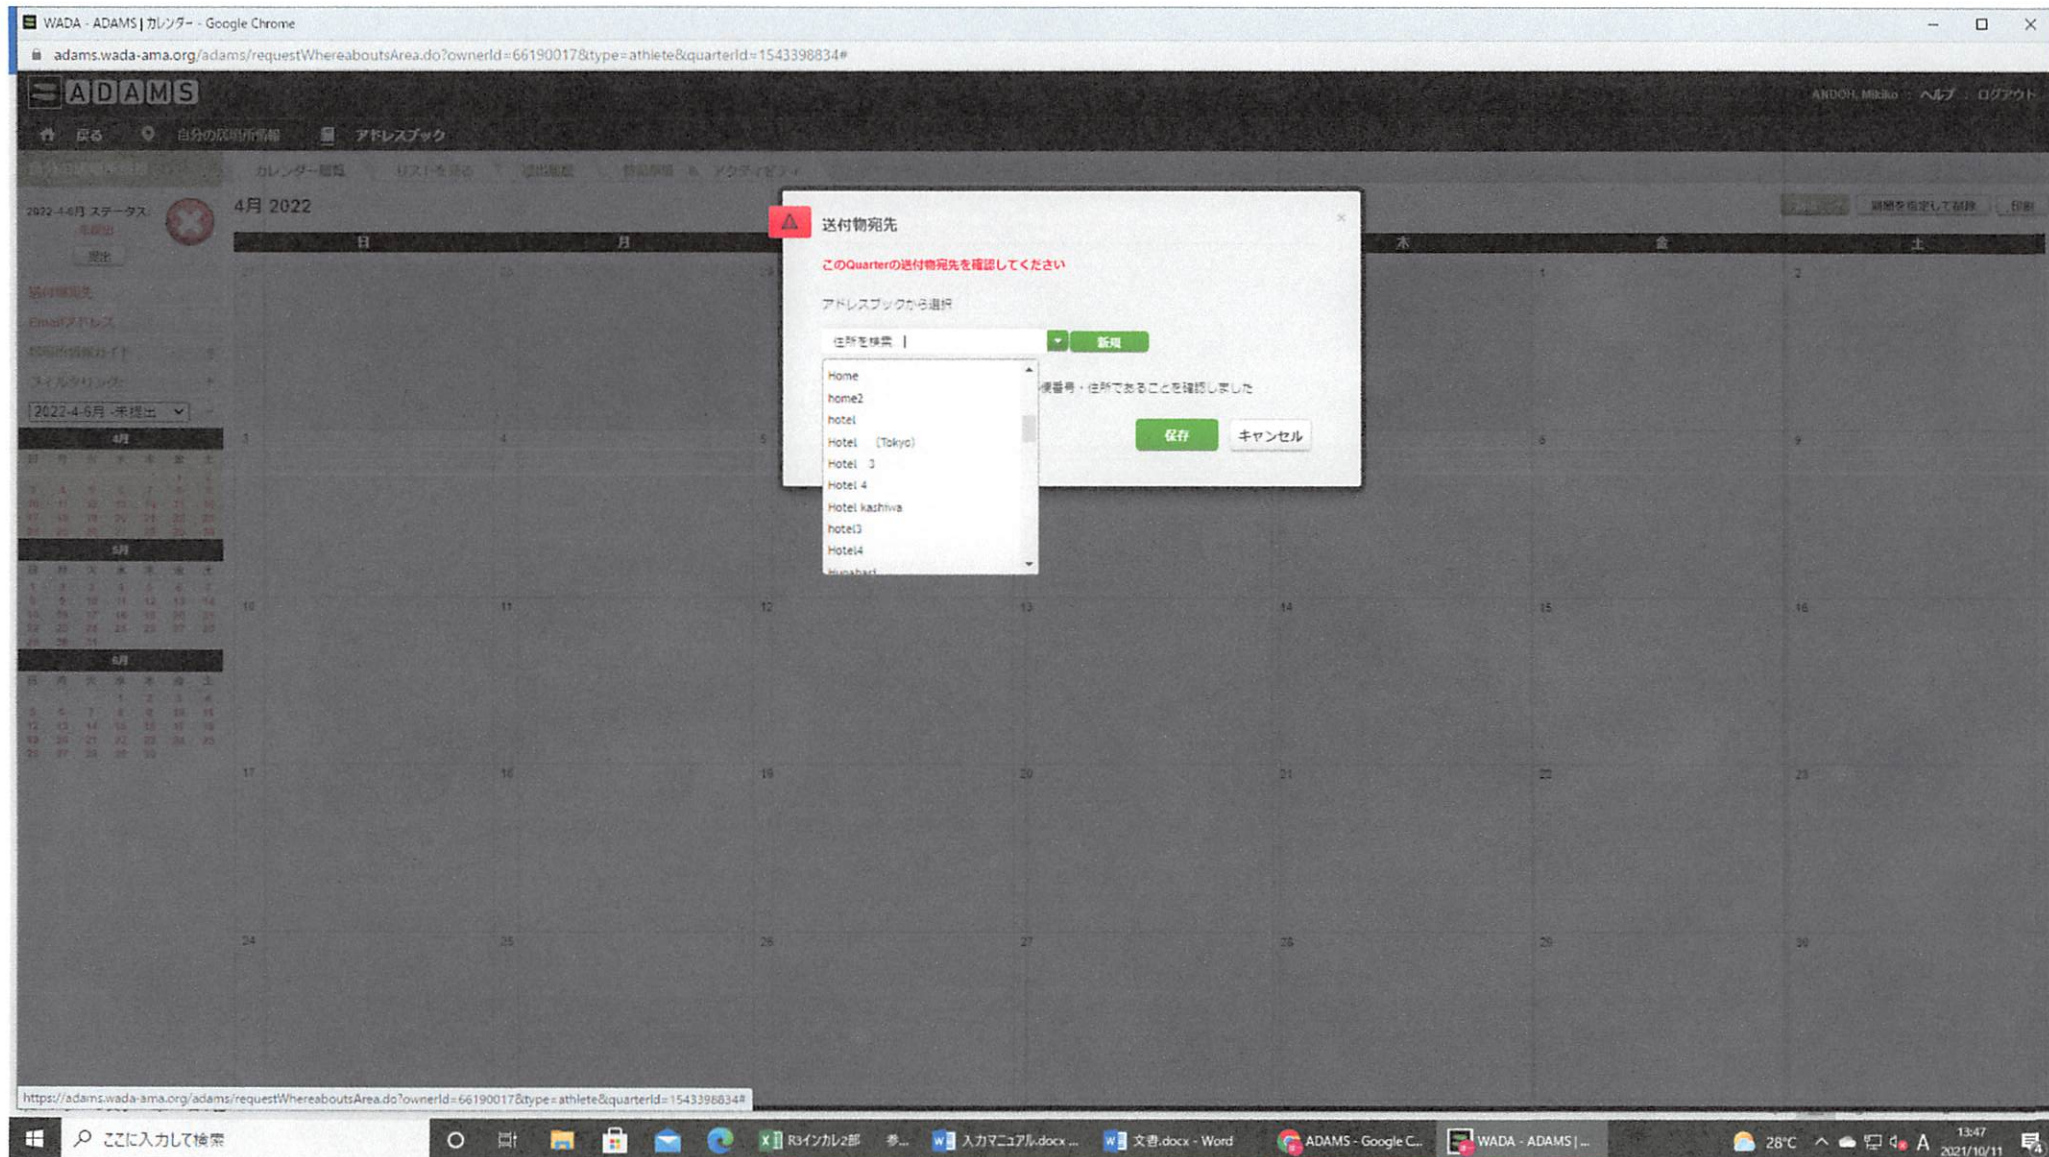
WADA - ADAMS | カレンダー - Google Chrome

adams.wada-ama.org/adams/requestWhereaboutsArea.do?ownerId=66190017&type=athlete&quarterId=1543398834#

ADAMS

ANDOH, Mikiko | ヘルプ | ログアウト

戻る 自分の居場所情報 アドレスブック

カレンダー種類 リストを表示 提出履歴 警告情報 アクティビティ

2022-4-6月 ステータス
未提出
提出

送付物宛先
Emailアドレス
居場所情報ガイド
フィルタリング

2022-4-6月 -未提出

4月
5月
6月

4月 2022

日 月 木 金 土

送付物宛先

このQuarterの送付物宛先を確認してください

アドレスブックから選択

住所を検索 |

新規

Home
home2
hotel
Hotel (Tokyo)
Hotel 3
Hotel 4
Hotel kashiwa
hotel3
Hotel4
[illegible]

便番号・住所であることを確認しました

保存 キャンセル

https://adams.wada-ama.org/adams/requestWhereaboutsArea.do?ownerId=66190017&type=athlete&quarterId=1543398834#

ここに入力して検索

R3インカレ2部
入力マニュアル.docx ...
文書.docx - Word
ADAMS - Google C...
WADA - ADAMS | ...

28°C
13:47
2021/10/11